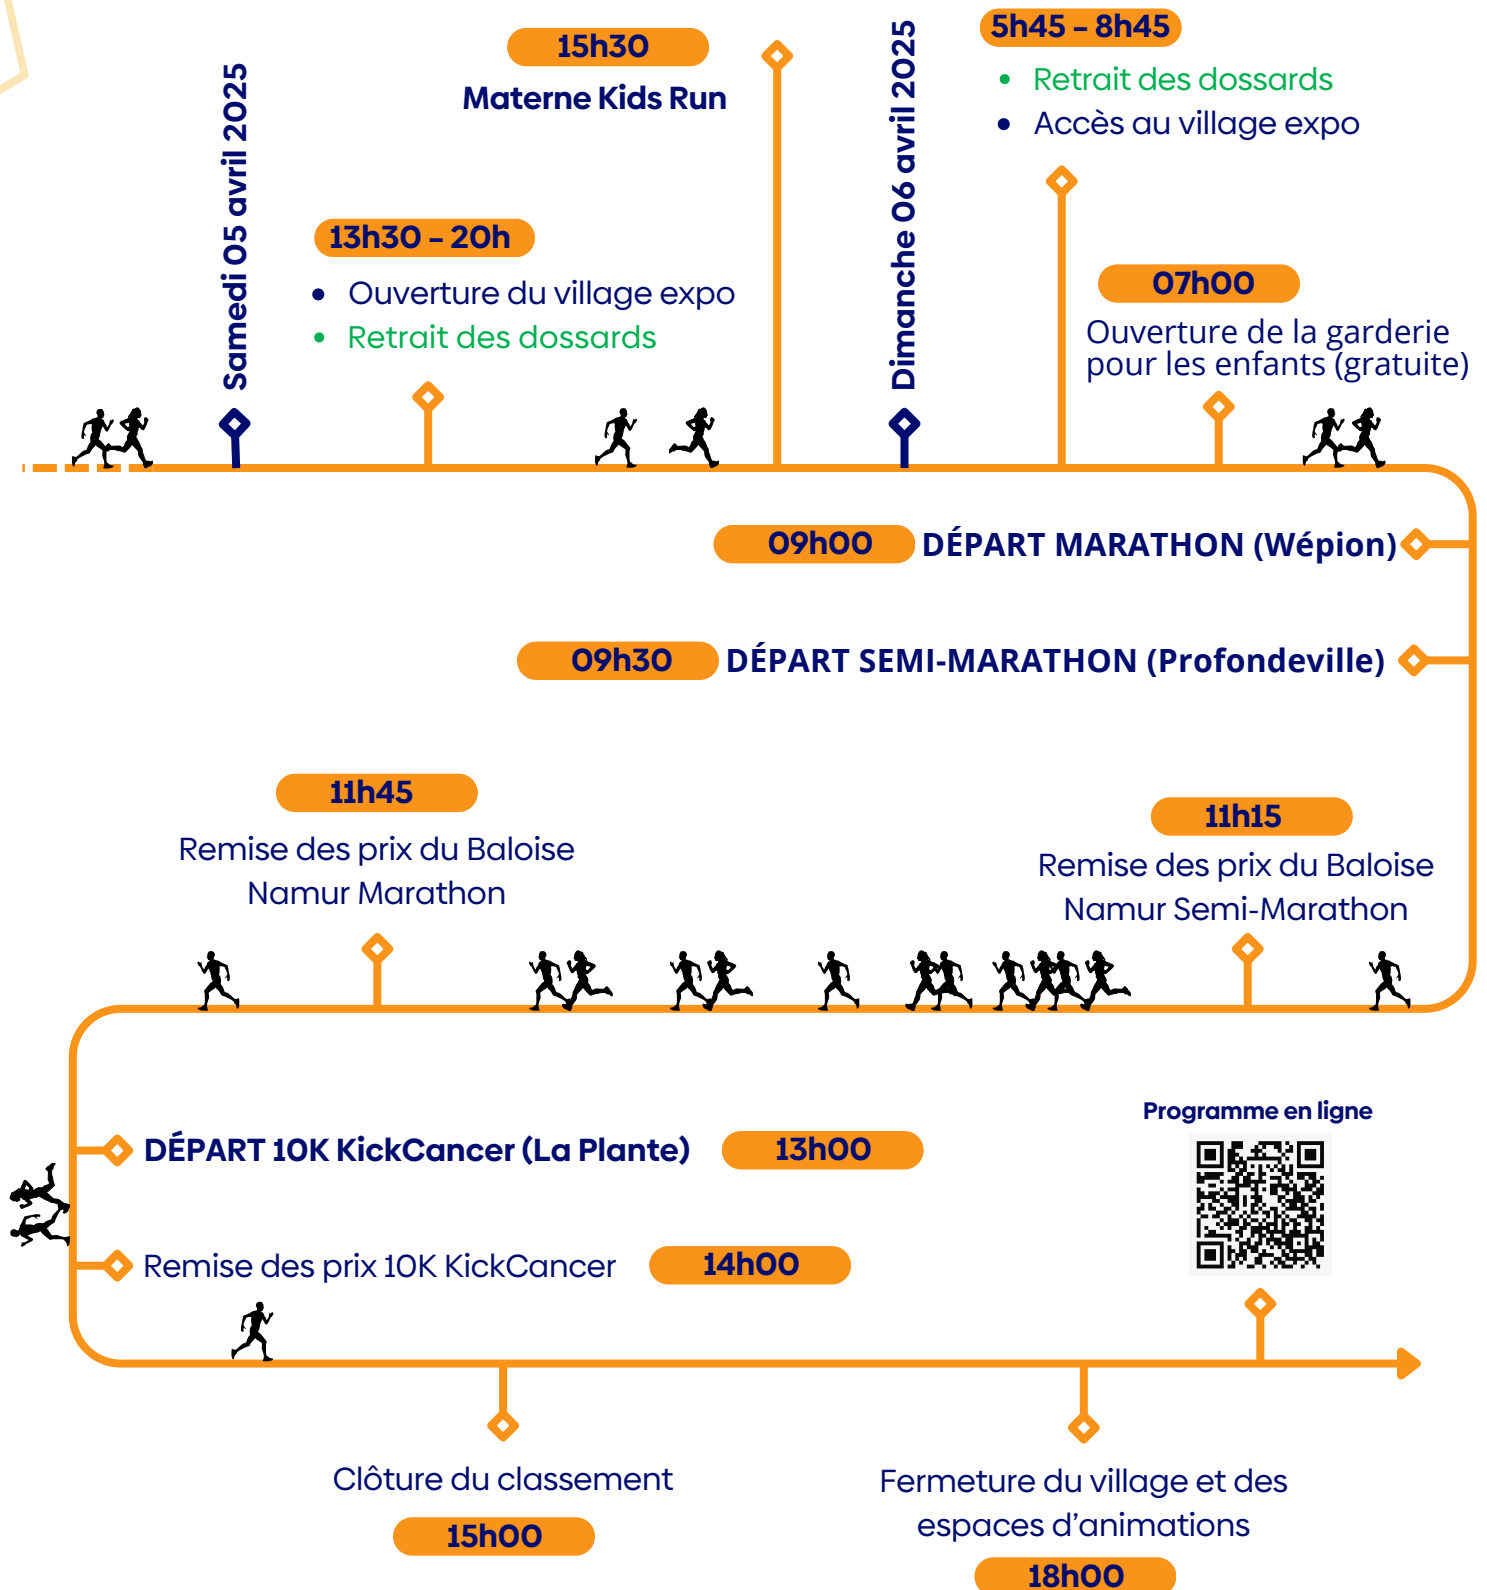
Samedi 05 avril 2025

13h30 – 20h
• Ouverture du village expo
• Retrait des dossards

15h30
Materne Kids Run

Dimanche 06 avril 2025

5h45 – 8h45
• Retrait des dossards
• Accès au village expo

07h00
Ouverture de la garderie pour les enfants (gratuite)

09h00 DÉPART MARATHON (Wépion)

09h30 DÉPART SEMI-MARATHON (Profondeville)

11h45
Remise des prix du Baloise Namur Marathon

11h15
Remise des prix du Baloise Namur Semi-Marathon

DÉPART 10K KickCancer (La Plante) 13h00

Remise des prix 10K KickCancer 14h00

Programme en ligne

Clôture du classement
15h00

Fermeture du village et des espaces d’animations
18h00